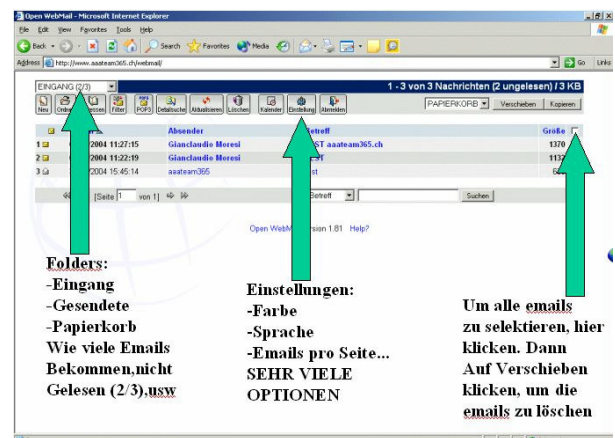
Open WebMail - Microsoft Internet Explorer

File Edit View Favorites Tools Help

Back Search Favorites Media

Address http://www.aaateam365.ch/webmail/

Go Links

EINGANG (2/3)

1 - 3 von 3 Nachrichten (2 ungelesen) / 3 KB

Neu Online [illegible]essen Filter POP3 Detailsuche Aktualisieren Löschen Kalender Einstellung Abmelden

PAPIERKORB Verschieben Kopieren

| | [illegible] | Absender | Betreff | Größe |
|---|---|---|---|---|
| 1 | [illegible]2004 11:27:15 | Gianclaudio Moresi | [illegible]ST aaateam365.ch | 1370 |
| 2 | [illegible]2004 11:22:19 | Gianclaudio Moresi | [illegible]T | 113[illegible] |
| 3 | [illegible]2004 15:45:14 | aaateam365 | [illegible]st | 6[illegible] |

[Seite 1 von 1]

Betreff

Suchen

Open WebM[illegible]ersion 1.81 Help?

Folders:
-Eingang
-Gesendete
-Papierkorb
Wie viele Emails Bekommen,nicht Gelesen (2/3),usw

Einstellungen:
-Farbe
-Sprache
-Emails pro Seite...
SEHR VIELE OPTIONEN

Um alle emails zu selektieren, hier klicken. Dann Auf Verschieben klicken, um die emails zu löschen